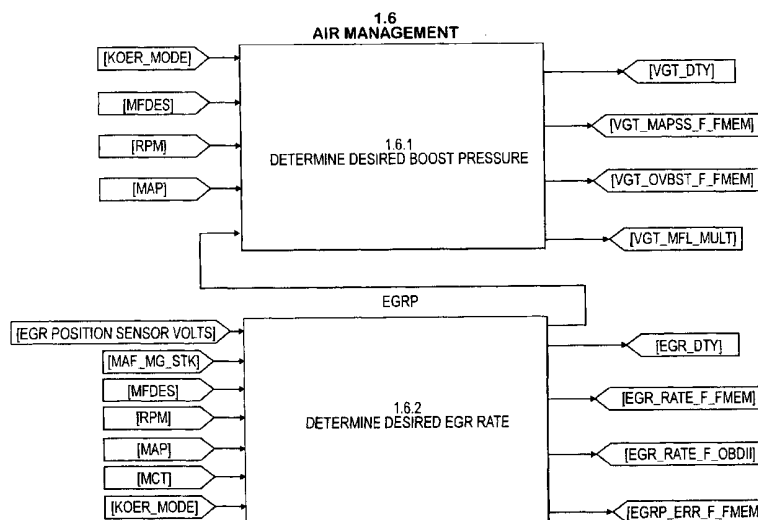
1.6
AIR MANAGEMENT

[KOER_MODE]
[MFDES]
[RPM]
[MAP]

1.6.1
DETERMINE DESIRED BOOST PRESSURE

[VGT_DTY]
[VGT_MAPSS_F_FMEM]
[VGT_OVBST_F_FMEM]
[VGT_MFL_MULT]

EGRP

[EGR POSITION SENSOR VOLTS]
[MAF_MG_STK]
[MFDES]
[RPM]
[MAP]
[MCT]
[KOER_MODE]

1.6.2
DETERMINE DESIRED EGR RATE

[EGR_DTY]
[EGR_RATE_F_FMEM]
[EGR_RATE_F_OBDII]
[EGRP_ERR_F_FMEM